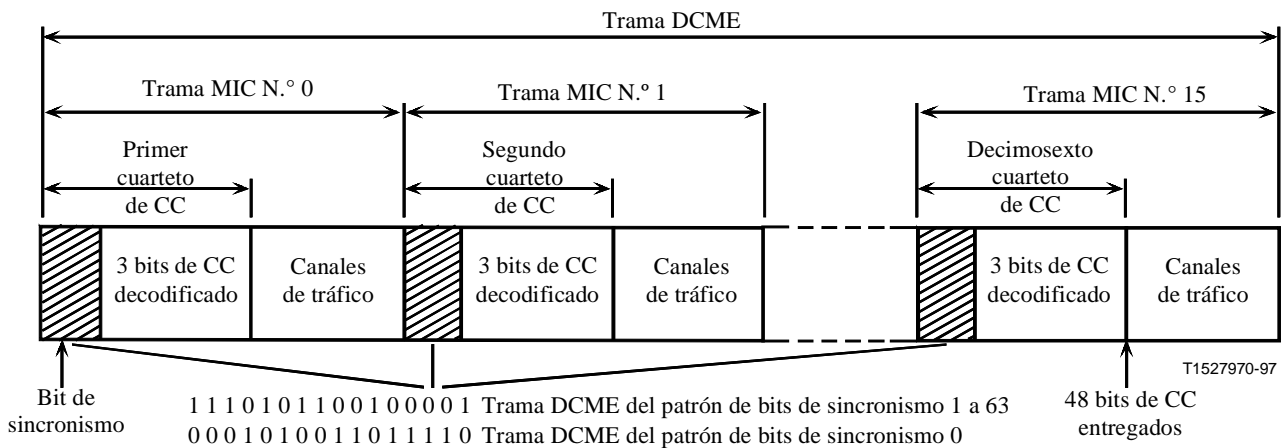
Trama DCME

Trama MIC N.° 0

Trama MIC N.º 1

Trama MIC N.° 15

Primer cuarteto de CC

Segundo cuarteto de CC

Decimosexto cuarteto de CC

3 bits de CC decodificado

Canales de tráfico

3 bits de CC decodificado

Canales de tráfico

3 bits de CC decodificado

Canales de tráfico

T1527970-97

Bit de sincronismo

1 1 1 0 1 0 1 1 0 0 1 0 0 0 0 1 Trama DCME del patrón de bits de sincronismo 1 a 63
0 0 0 1 0 1 0 0 1 1 0 1 1 1 1 0 Trama DCME del patrón de bits de sincronismo 0

48 bits de CC entregados